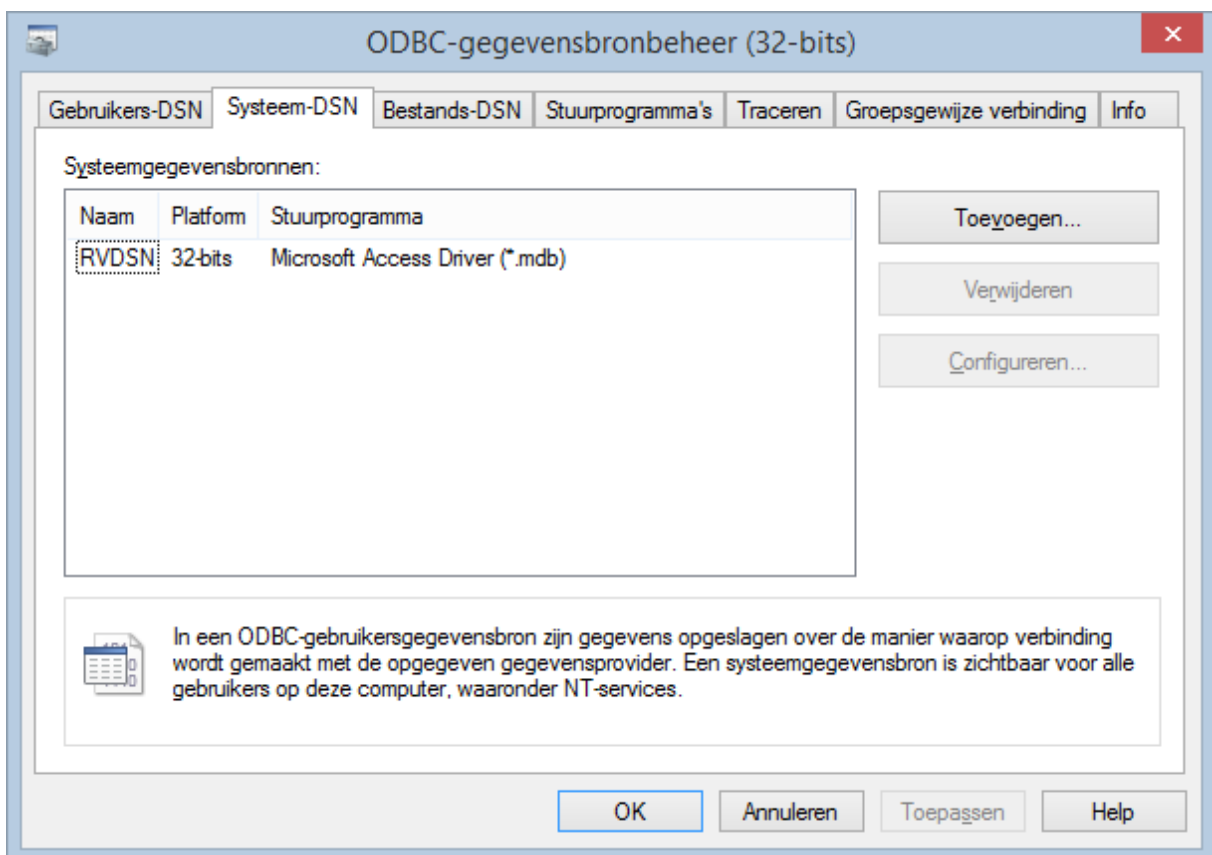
ODBC-gegevensbronbeheer (32-bits)

Gebruikers-DSN | Systeem-DSN | Bestands-DSN | Stuurprogramma's | Traceren | Groepsgewijze verbinding | Info

Systeemgegevensbronnen:

| Naam | Platform | Stuurprogramma |
|---|---|---|
| RVDSN | 32-bits | Microsoft Access Driver (*.mdb) |

Toevoegen...

Verwijderen

Configureren...

In een ODBC-gebruikersgegevensbron zijn gegevens opgeslagen over de manier waarop verbinding wordt gemaakt met de opgegeven gegevensprovider. Een systeemgegevensbron is zichtbaar voor alle gebruikers op deze computer, waaronder NT-services.

OK | Annuleren | Toepassen | Help